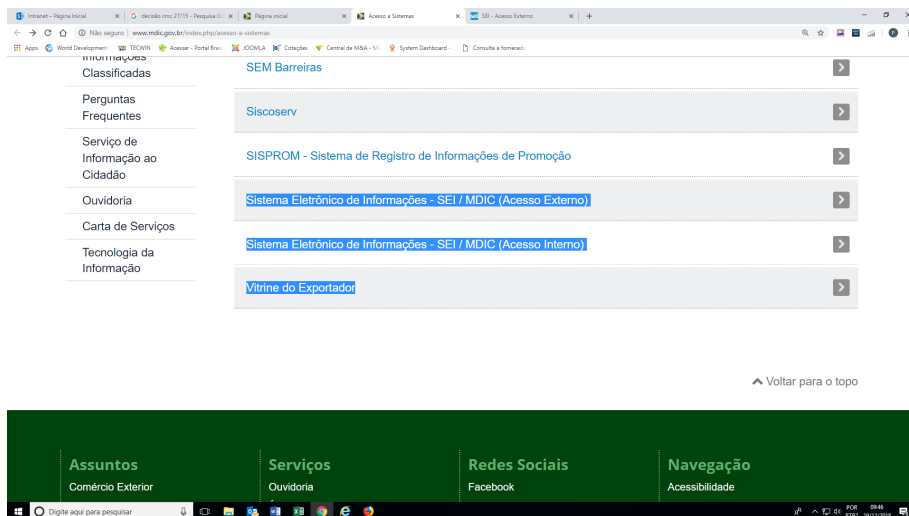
Intranet – Página Inicial | decisão cmc 27/15 - Pesquisa G | Página inicial | Acesso a Sistemas | SEI - Acesso Externo

Não seguro | www.mdic.gov.br/index.php/acesso-a-sistemas

Apps | World Development | TECWIN | Acessar - Portal Brasil | JOOMLA | Cotações | Central de M&A - M | System Dashboard | Consulta a fornecedo

Informações Classificadas

Perguntas Frequentes

Serviço de Informação ao Cidadão

Ouvidoria

Carta de Serviços

Tecnologia da Informação

SEM Barreiras

Siscoserv

SISPROM - Sistema de Registro de Informações de Promoção

Sistema Eletrônico de Informações - SEI / MDIC (Acesso Externo)

Sistema Eletrônico de Informações - SEI / MDIC (Acesso Interno)

Vitrine do Exportador

Voltar para o topo

Assuntos
Comércio Exterior

Serviços
Ouvidoria

Redes Sociais
Facebook

Navegação
Acessibilidade

Digite aqui para pesquisar

POR 09:46